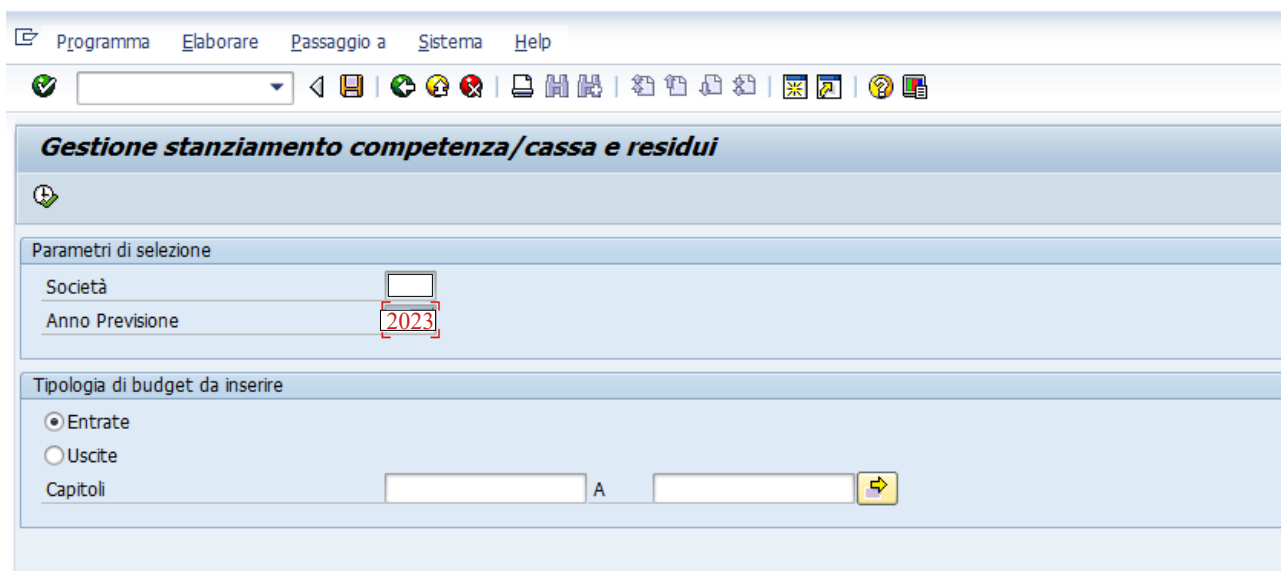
Programma Elaborare Passaggio a Sistema Help

Gestione stanziamento competenza/cassa e residui

Parametri di selezione

Società

Anno Previsione 2023

Tipologia di budget da inserire

Entrate

Uscite

Capitoli A